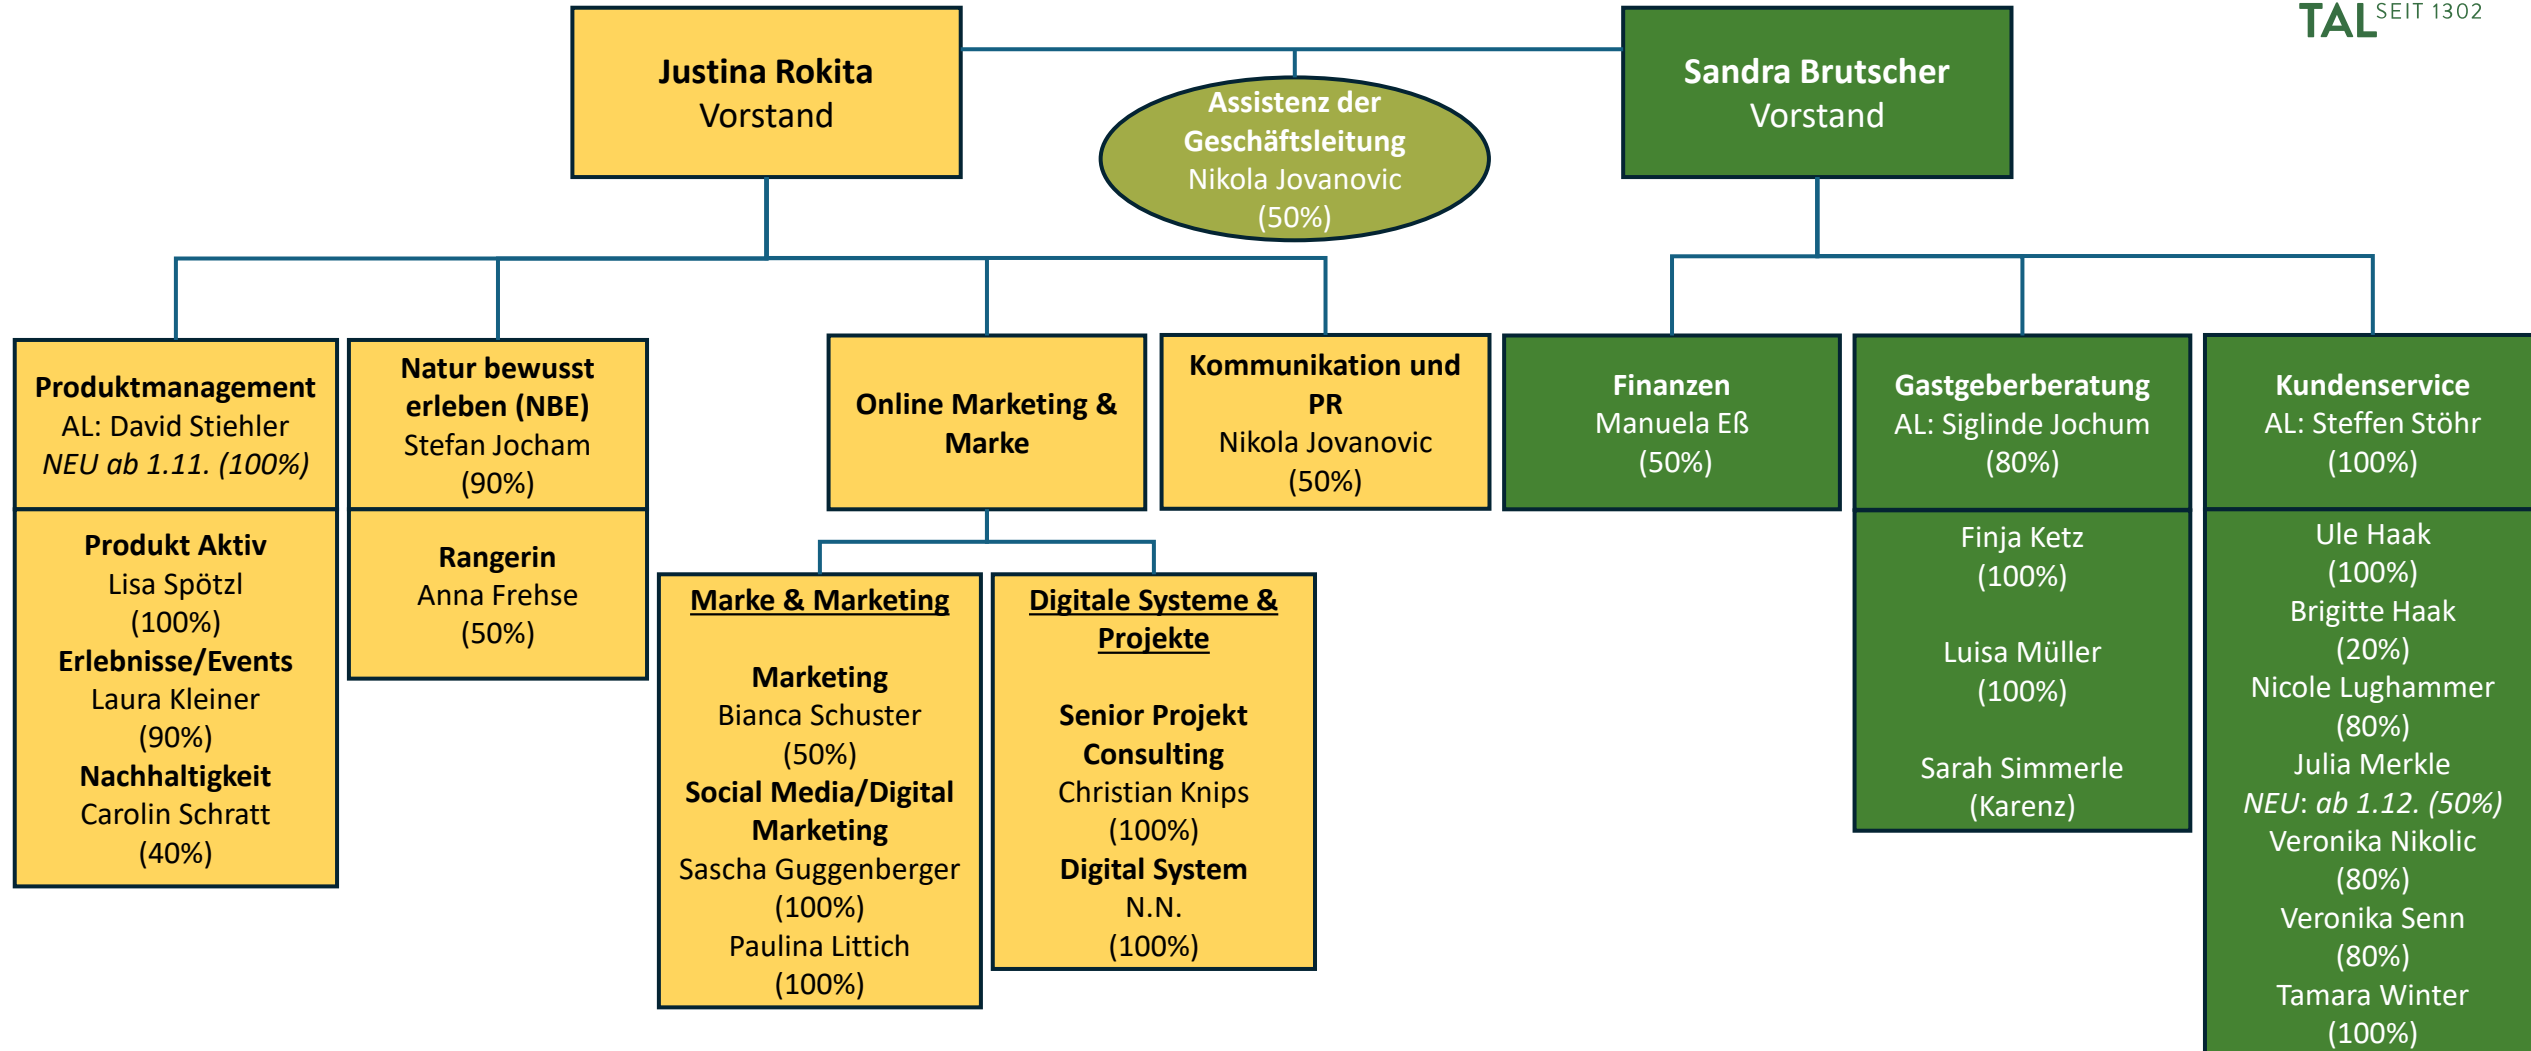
TAL SEIT 1302

Justina Rokita
Vorstand

Assistenz der Geschäftsleitung
Nikola Jovanovic
(50%)

Sandra Brutscher
Vorstand

Produktmanagement
AL: David Stiehler
NEU ab 1.11. (100%)

Produkt Aktiv
Lisa Spötzl
(100%)
Erlebnisse/Events
Laura Kleiner
(90%)
Nachhaltigkeit
Carolin Schratt
(40%)

Natur bewusst erleben (NBE)
Stefan Jocham
(90%)

Rangerin
Anna Frehse
(50%)

Online Marketing & Marke

Marke & Marketing

Marketing
Bianca Schuster
(50%)
Social Media/Digital Marketing
Sascha Guggenberger
(100%)
Paulina Littich
(100%)

Digitale Systeme & Projekte

Senior Projekt Consulting
Christian Knips
(100%)
Digital System
N.N.
(100%)

Kommunikation und PR
Nikola Jovanovic
(50%)

Finanzen
Manuela Eß
(50%)

Gastgeberberatung
AL: Siglinde Jochum
(80%)

Finja Ketz
(100%)

Luisa Müller
(100%)

Sarah Simmerle
(Karenz)

Kundenservice
AL: Steffen Stöhr
(100%)

Ule Haak
(100%)
Brigitte Haak
(20%)
Nicole Lughammer
(80%)
Julia Merkle
NEU: ab 1.12. (50%)
Veronika Nikolic
(80%)
Veronika Senn
(80%)
Tamara Winter
(100%)